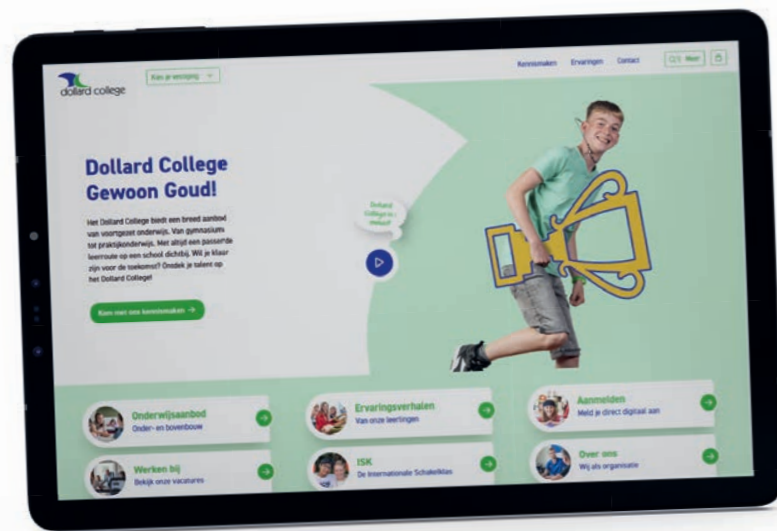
dollard college

Kies je vestiging

Kennismaken Ervaringen Contact Meer

Dollard College Gewoon Goud!

Het Dollard College biedt een breed aanbod van voortgezet onderwijs. Van gymnasium tot praktijkonderwijs. Met altijd een passende leerroute op een school dichtbij. Wil je klaar zijn voor de toekomst? Ontdek je talent op het Dollard College!

Kom met ons kennismaken →

Dollard College in 1 minuut

Onderwijsaanbod
Onder- en bovenbouw

Ervaringsverhalen
Van onze leerlingen

Aanmelden
Meld je direct digitaal aan

Werken bij
Bekijk onze vacatures

ISK
De Internationale Schakelklas

Over ons
Wij als organisatie